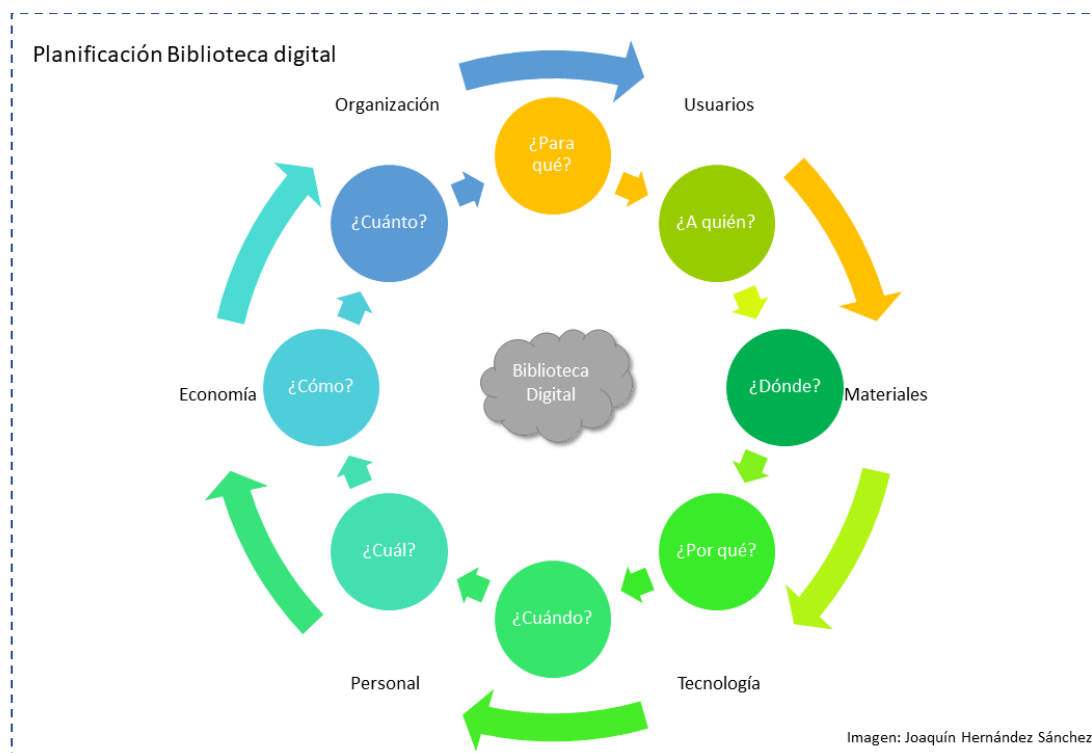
Planificación Biblioteca digital

Organización

Usuarios

¿Para qué?

¿Cuánto?

¿A quién?

Biblioteca Digital

Economía

¿Cómo?

¿Dónde?

Materiales

¿Cuál?

¿Por qué?

¿Cuándo?

Personal

Tecnología

Imagen: Joaquín Hernández Sánchez